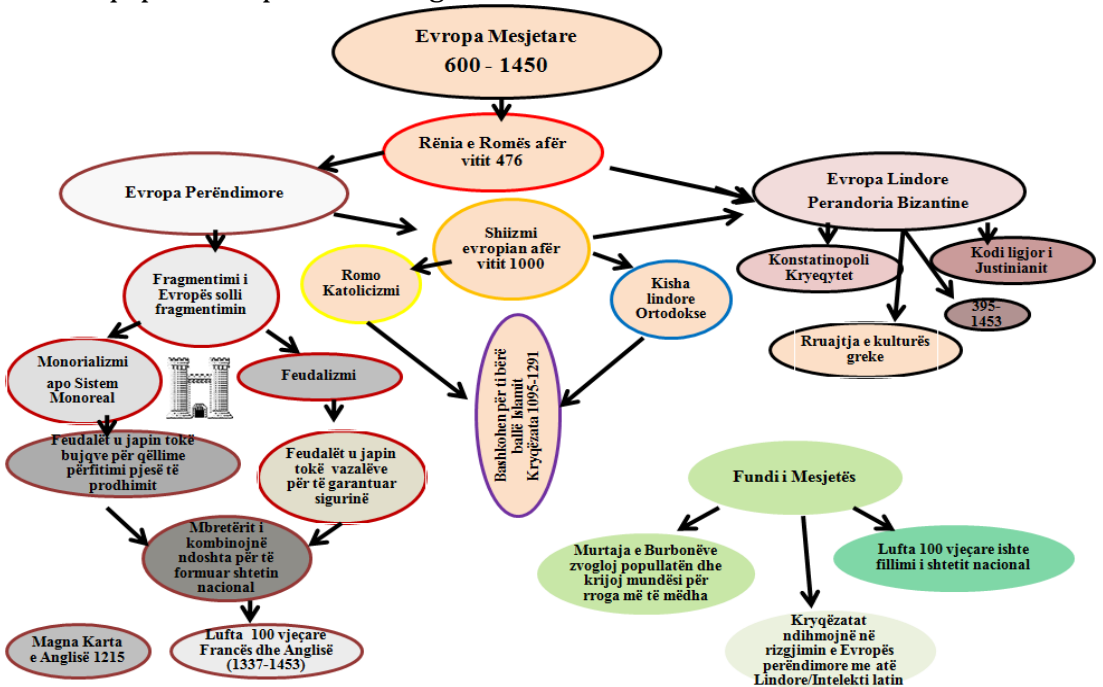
Evropa Mesjetare
600 - 1450

Rënia e Romës afër vitit 476

Evropa Perëndimore

Evropa Lindore
Perandoria Bizantine

Shiizmi evropian afër vitit 1000

Romo Katolicizmi

Kisha lindore Ortodokse

Konstatinopoli Kryeqytet

Kodi ligjor i Justinianit

395-1453

Rruajtja e kulturës greke

Fragmentimi i Evropës solli fragmentimin

Monorializmi apo Sistem Monoreal

Feudalizmi

Feudalët u japin tokë bujqve për qëllime përfitimi pjesë të prodhimit

Feudalët u japin tokë vazalëve për të garantuar sigurinë

Bashkohen për ti bërë ballë Islamit
Kryqëzata 1095-1291

Mbretërit i kombinojnë ndoshta për të formuar shtetin nacional

Magna Karta e Anglisë 1215

Lufta 100 vjeçare Francës dhe Anglisë (1337-1453)

Fundi i Mesjetës

Murtaja e Burbonëve zvogloj popullatën dhe krijoj mundësi për rroga më të mëdha

Lufta 100 vjeçare ishte fillimi i shtetit nacional

Kryqëzatat ndihmojnë në rizgjimin e Evropës perëndimore me atë Lindore/Intelekti latin